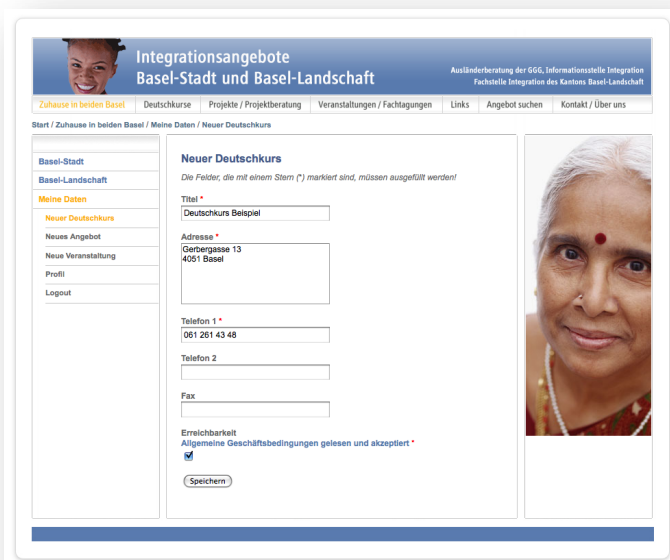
Integrationsangebote
Basel-Stadt und Basel-Landschaft

Ausländerberatung der GGG, Informationsstelle Integration
Fachstelle Integration des Kantons Basel-Landschaft

Zuhause in beiden Basel | Deutschkurse | Projekte / Projektberatung | Veranstaltungen / Fachtagungen | Links | Angebot suchen | Kontakt / Über uns

Start / Zuhause in beiden Basel / Meine Daten / Neuer Deutschkurs

Basel-Stadt
Basel-Landschaft
Meine Daten
Neuer Deutschkurs
Neues Angebot
Neue Veranstaltung
Profil
Logout

Neuer Deutschkurs

Die Felder, die mit einem Stern (*) markiert sind, müssen ausgefüllt werden!

Titel *
Deutschkurs Beispiel

Adresse *
Gerbergasse 13
4051 Basel

Telefon 1 *
061 261 43 48

Telefon 2

Fax

Erreichbarkeit
Allgemeine Geschäftsbedingungen gelesen und akzeptiert *

Speichern